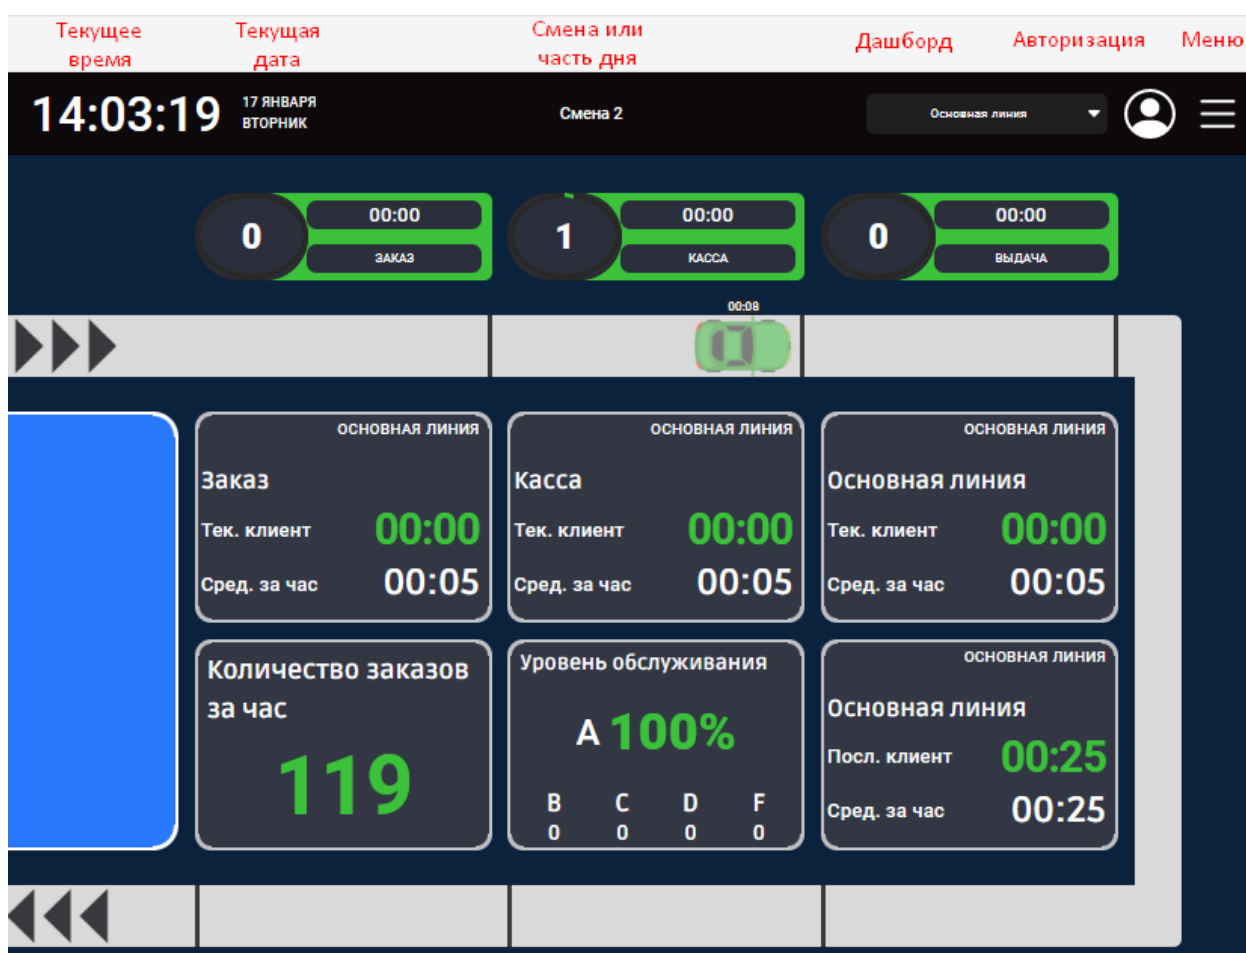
Текущее время

Текущая дата

Смена или часть дня

Дашборд

Авторизация

Меню

14:03:19

17 ЯНВАРЯ
ВТОРНИК

Смена 2

Основная линия

0
00:00
ЗАКАЗ

1
00:00
КАССА

0
00:00
ВЫДАЧА

00:08

ОСНОВНАЯ ЛИНИЯ
Заказ
Тек. клиент 00:00
Сред. за час 00:05

ОСНОВНАЯ ЛИНИЯ
Касса
Тек. клиент 00:00
Сред. за час 00:05

ОСНОВНАЯ ЛИНИЯ
Основная линия
Тек. клиент 00:00
Сред. за час 00:05

Количество заказов за час
119

Уровень обслуживания
A 100%

| B | C | D | F |
|---|---|---|---|
| 0 | 0 | 0 | 0 |

ОСНОВНАЯ ЛИНИЯ
Основная линия
Посл. клиент 00:25
Сред. за час 00:25